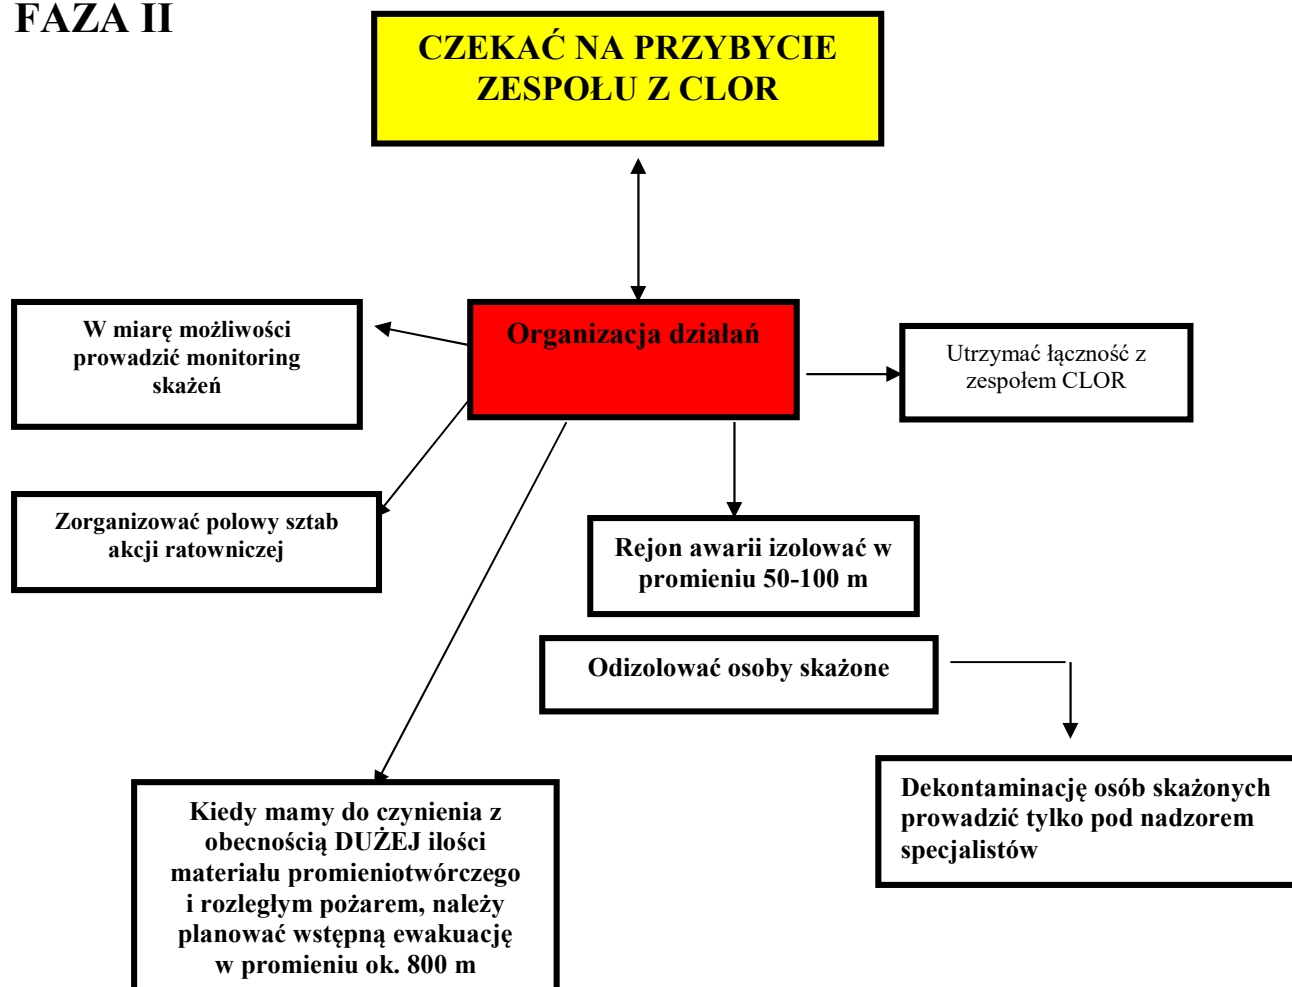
FAZA II

CZEKAĆ NA PRZYBYCIE ZESPOŁU Z CLOR

Organizacja działań

W miarę możliwości prowadzić monitoring skażeń

Utrzymać łączność z zespołem CLOR

Zorganizować polowy sztab akcji ratowniczej

Rejon awarii izolować w promieniu 50-100 m

Odizolować osoby skażone

Dekontaminację osób skażonych prowadzić tylko pod nadzorem specjalistów

Kiedy mamy do czynienia z obecnością DUŻEJ ilości materiału promieniotwórczego i rozległym pożarem, należy planować wstępną ewakuację w promieniu ok. 800 m